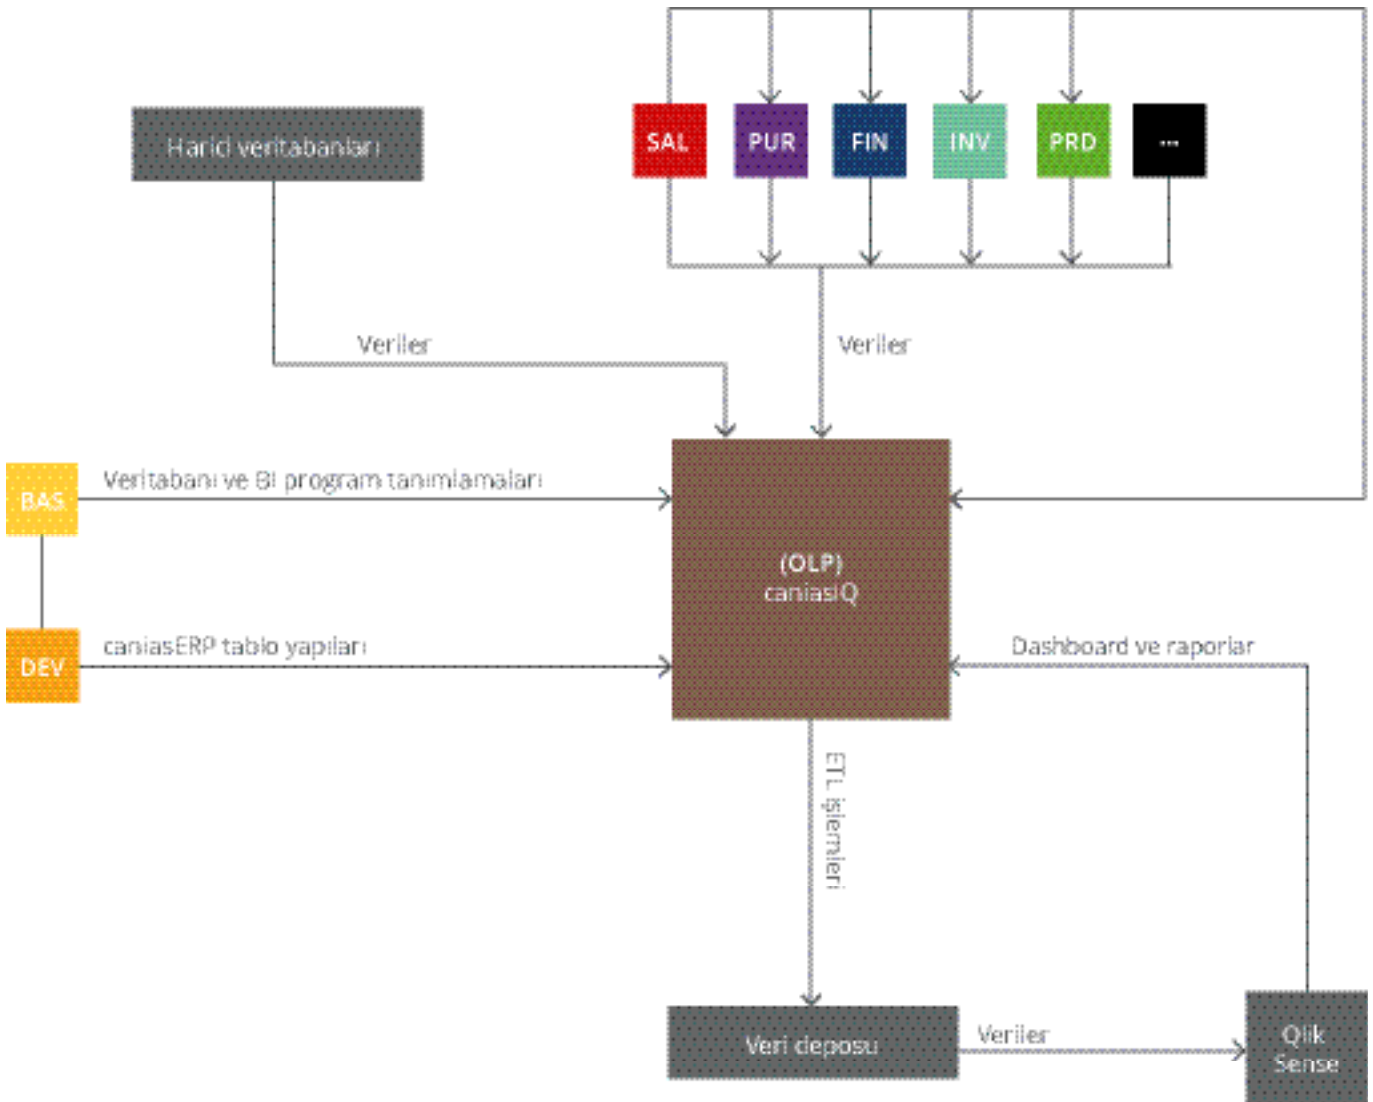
Harici veritabanları

SAL

PUR

FIN

INV

PRD

...

Veriler

Veriler

BAS

Veritabanı ve BI program tanımlamaları

(OLP)
caniasIQ

DEV

caniasERP tablo yapıları

Dashboard ve raporlar

ETL işlemleri

Veri deposu

Veriler

Qlik Sense